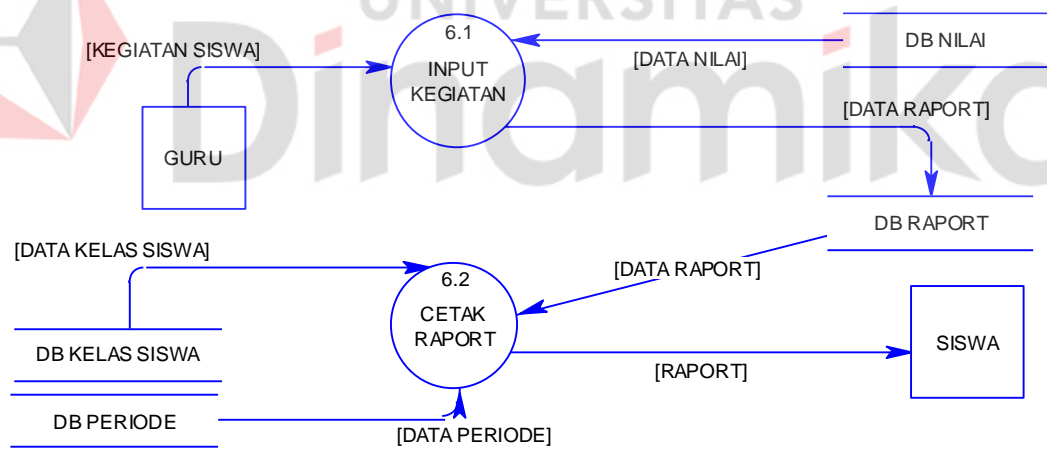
UNIVERSITAS

Dinamika

[KEGIATAN SISWA]

6.1
INPUT KEGIATAN

[DATA NILAI]

DB NILAI

[DATA RAPORT]

GURU

DB RAPORT

[DATA KELAS SISWA]

[DATA RAPORT]

6.2
CETAK RAPORT

SISWA

DB KELAS SISWA

[RAPORT]

DB PERIODE

[DATA PERIODE]